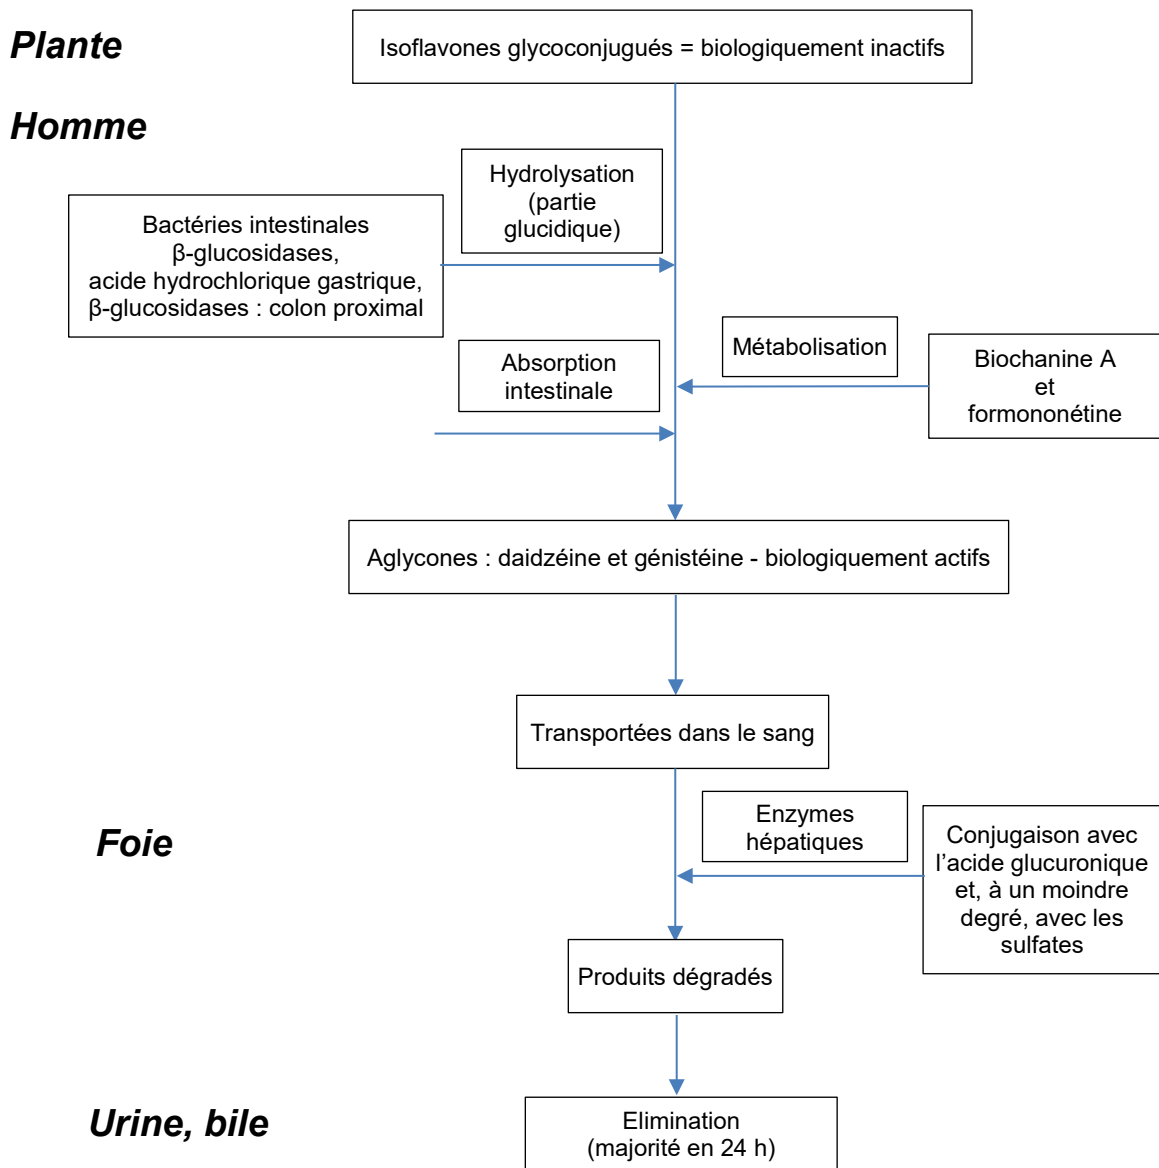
Plante

Isoflavones glycoconjugués = biologiquement inactifs

Homme

Hydrolysation (partie glucidique)

Bactéries intestinales β-glucosidases, acide hydrochlorique gastrique, β-glucosidases : colon proximal

Absorption intestinale

Métabolisation

Biochanine A et formononétine

Aglycones : daidzéine et génistéine - biologiquement actifs

Transportées dans le sang

Foie

Enzymes hépatiques

Conjugaison avec l'acide glucuronique et, à un moindre degré, avec les sulfates

Produits dégradés

Urine, bile

Elimination (majorité en 24 h)